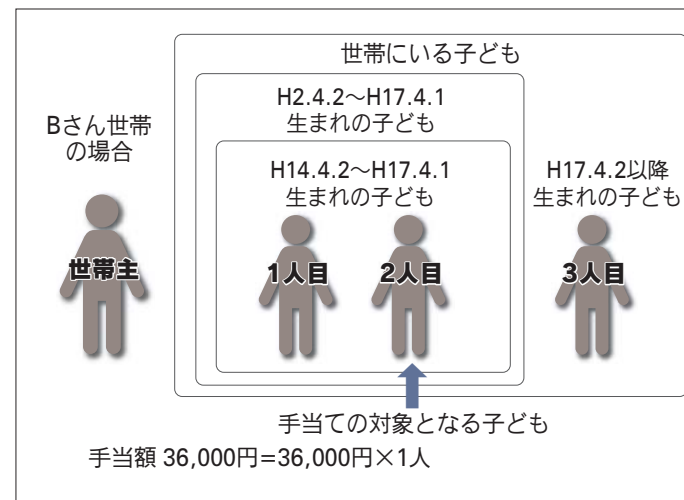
Bさん世帯の場合

世帯主

世帯にいる子ども

H2.4.2～H17.4.1生まれの子ども

H14.4.2～H17.4.1生まれの子ども

1人目

2人目

H17.4.2以降生まれの子ども

3人目

手当ての対象となる子ども

手当額 36,000円=36,000円×1人